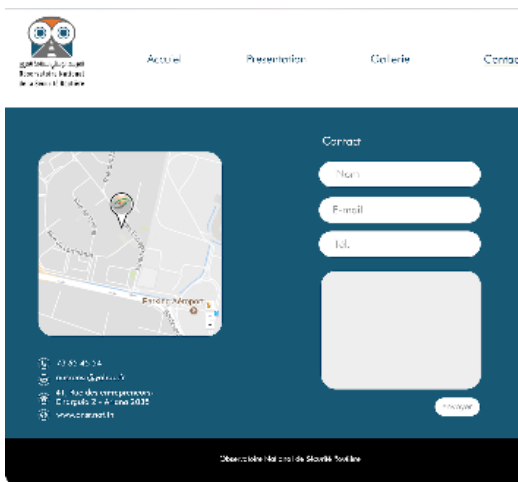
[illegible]
Observatoire National de la Sécurité Routière

Accueil
Presentation
Gallerie
Contac

Contact

Nom
E-mail
Tél.

Pardo Aéroport

73 85 45 54
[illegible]@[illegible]
41, rue des entreprises Charguia 2 - Ariana 2035
www.onsr.nat.tn

Envoyer

Observatoire National de Sécurité Routière